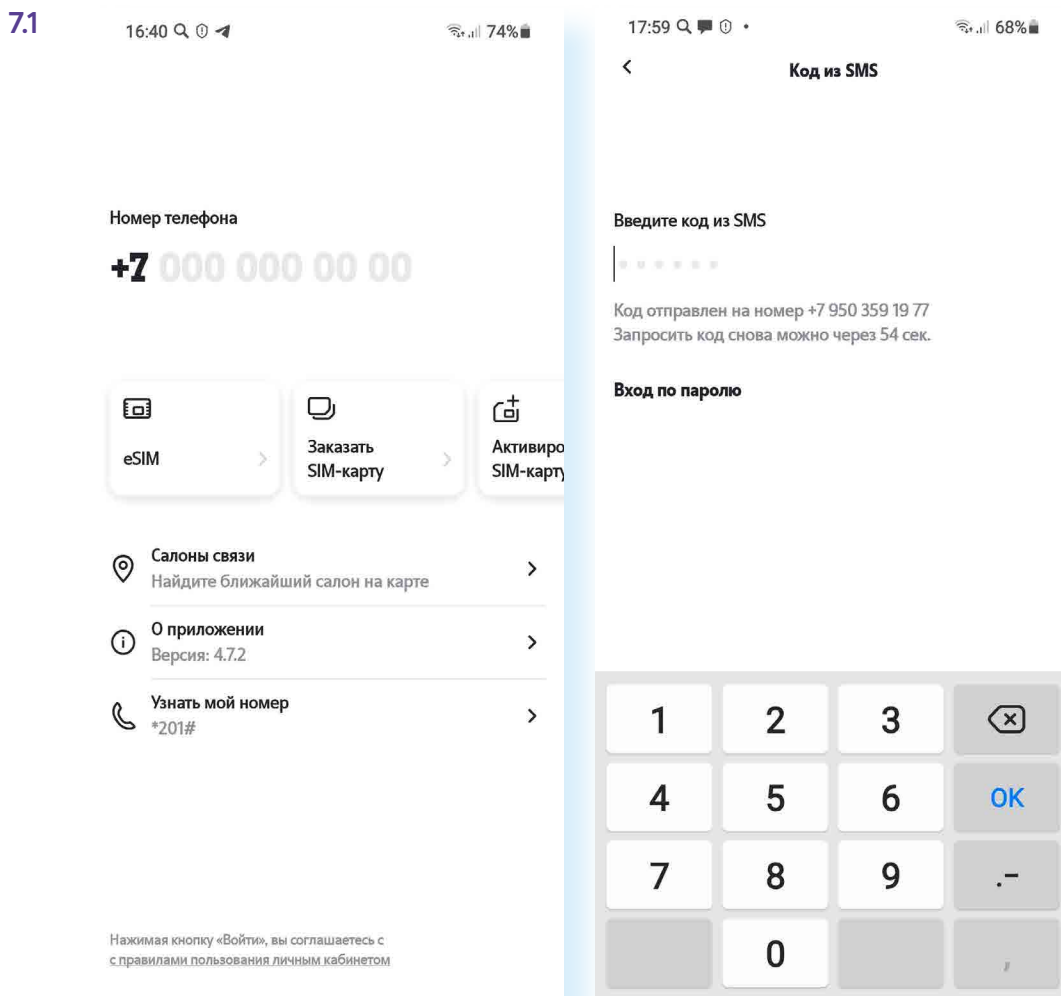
7.1

16:40

74%

Номер телефона

+7 000 000 00 00

eSIM

Заказать SIM-карту

Активиро SIM-карту

Салоны связи
Найдите ближайший салон на карте

О приложении
Версия: 4.7.2

Узнать мой номер
*201#

Нажимая кнопку «Войти», вы соглашаетесь с с правилами пользования личным кабинетом

17:59

68%

Код из SMS

Введите код из SMS

Код отправлен на номер +7 950 359 19 77
Запросить код снова можно через 54 сек.

Вход по паролю

| 1 | 2 | 3 | |
|---|---|---|---|
| 4 | 5 | 6 | OK |
| 7 | 8 | 9 | .- |
| | 0 | | , |